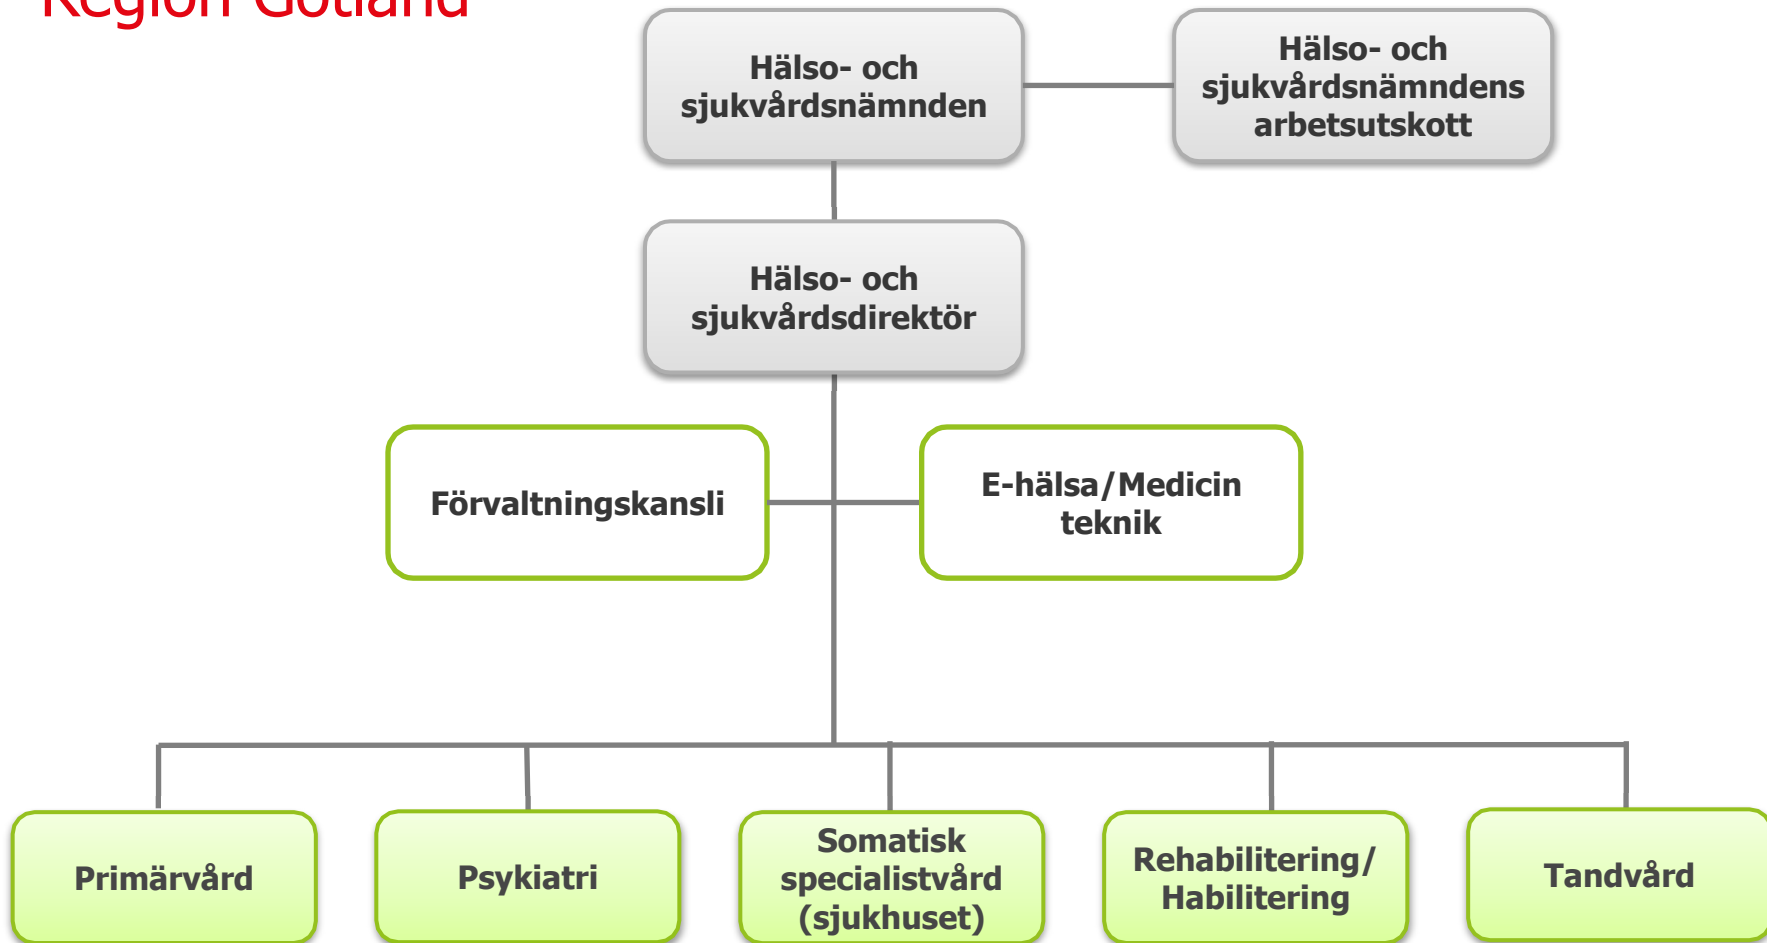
Region Gotland

Hälso- och sjukvårdsnämnden

Hälso- och sjukvårdsnämndens arbetsutskott

Hälso- och sjukvårdsdirektör

Förvaltningskansli

E-hälsa/Medicin teknik

Primärvård

Psykiatri

Somatisk specialistvård (sjukhuset)

Rehabilitering/ Habilitering

Tandvård